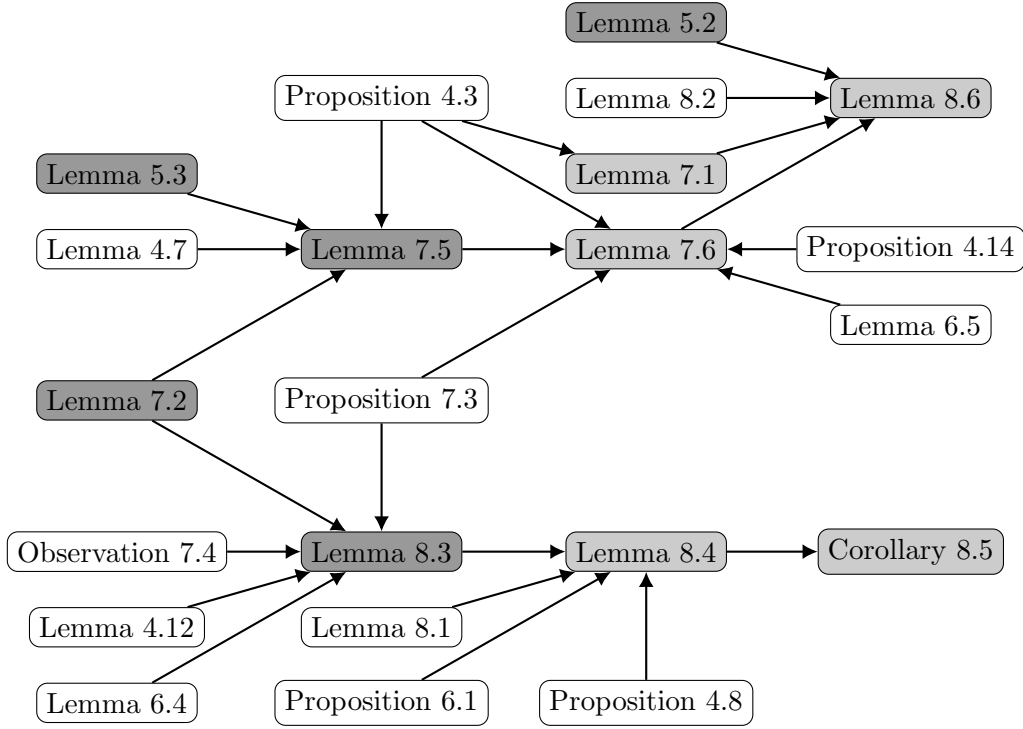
Lemma 5.2

Proposition 4.3

Lemma 8.2

Lemma 8.6

Lemma 5.3

Lemma 7.1

Lemma 4.7

Lemma 7.5

Lemma 7.6

Proposition 4.14

Lemma 6.5

Lemma 7.2

Proposition 7.3

Observation 7.4

Lemma 8.3

Lemma 8.4

Corollary 8.5

Lemma 4.12

Lemma 8.1

Lemma 6.4

Proposition 6.1

Proposition 4.8